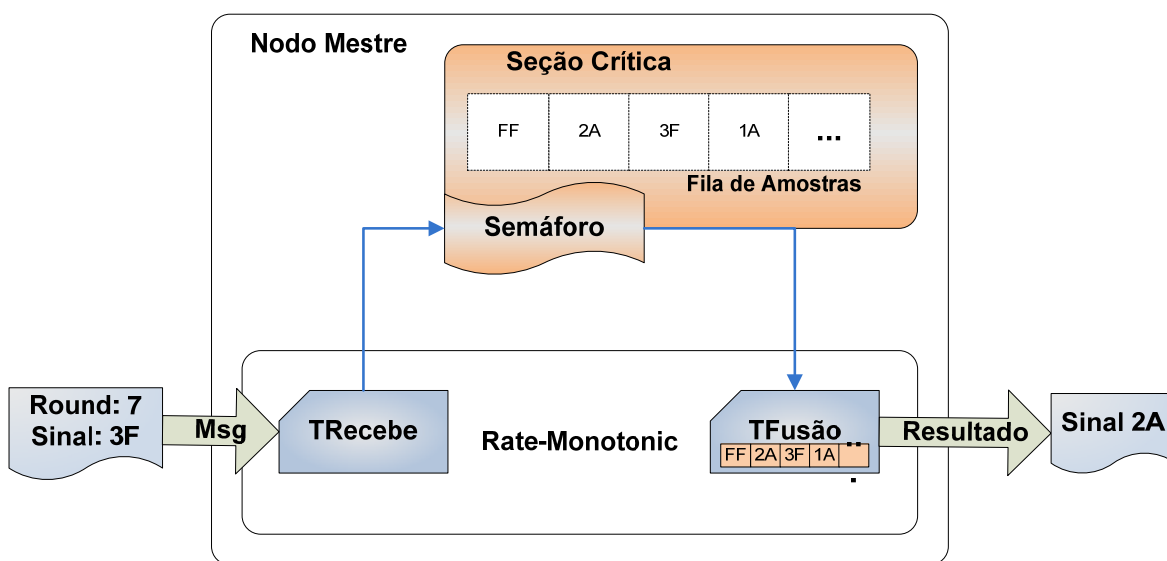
Nodo Mestre

Seção Crítica

| FF | 2A | 3F | 1A | ... |
|---|---|---|---|---|

Fila de Amostras

Semáforo

Round: 7
Sinal: 3F

Msg

TRecebe

Rate-Monotonic

TFusão

| FF | 2A | 3F | 1A | ... |
|---|---|---|---|---|

Resultado

Sinal 2A